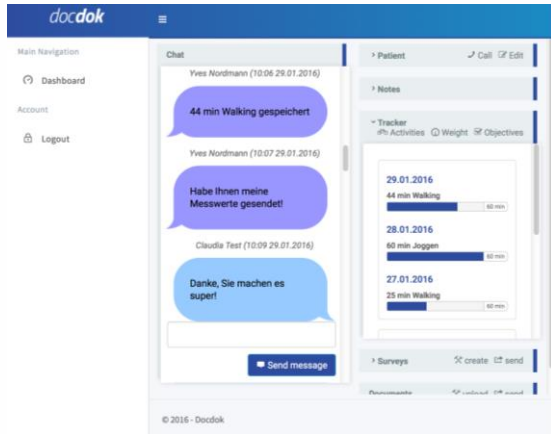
docdok

Main Navigation

Dashboard

Account

Logout

Chat

Yves Nordmann (10:06 29.01.2016)

44 min Walking gespeichert

Yves Nordmann (10:07 29.01.2016)

Habe Ihnen meine Messwerte gesendet!

Claudia Test (10:09 29.01.2016)

Danke, Sie machen es super!

Send message

› Patient Call Edit

› Notes

˅ Tracker
Activities Weight Objectives

29.01.2016
44 min Walking
60 min

28.01.2016
60 min Joggen
60 min

27.01.2016
25 min Walking
60 min

› Surveys create send

Documents upload send

© 2016 - Docdok